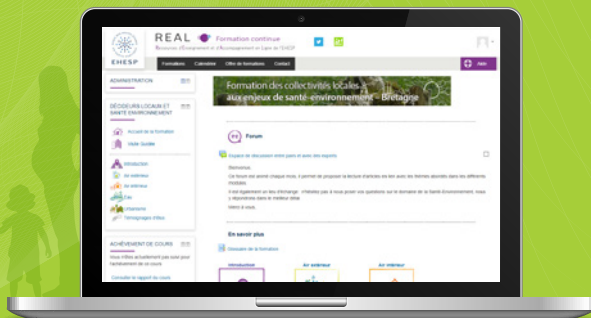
EHESP

REAL Formation continue

Ressources d'Enseignement et d'Accompagnement en Ligne de l'EHESP

Formations Calendrier Offre de formations Contact

Aide

ADMINISTRATION

DÉCIDEURS LOCAUX ET SANTÉ ENVIRONNEMENT

Accueil de la formation

Visite Guidée

Introduction

Air extérieur

Air intérieur

Eau

Urbanisme

Témoignages d'élus

ACHÈVEMENT DE COURS

Consulter le rapport du cours

Formation des collectivités locales aux enjeux de santé-environnement - Bretagne

Forum

Espace de discussion entre pairs et avec des experts

Bienvenue,

Ce forum est animé chaque mois, il permet de proposer la lecture d'articles en lien avec les thèmes abordés dans les différents modules.

Il est également un lieu d'échange : n'hésitez pas à nous poser vos questions sur le domaine de la Santé Environnement, nous y répondrons dans le meilleur délai.

Merci à vous.

En savoir plus

Glossaire de la formation

Introduction

Air extérieur

Air intérieur